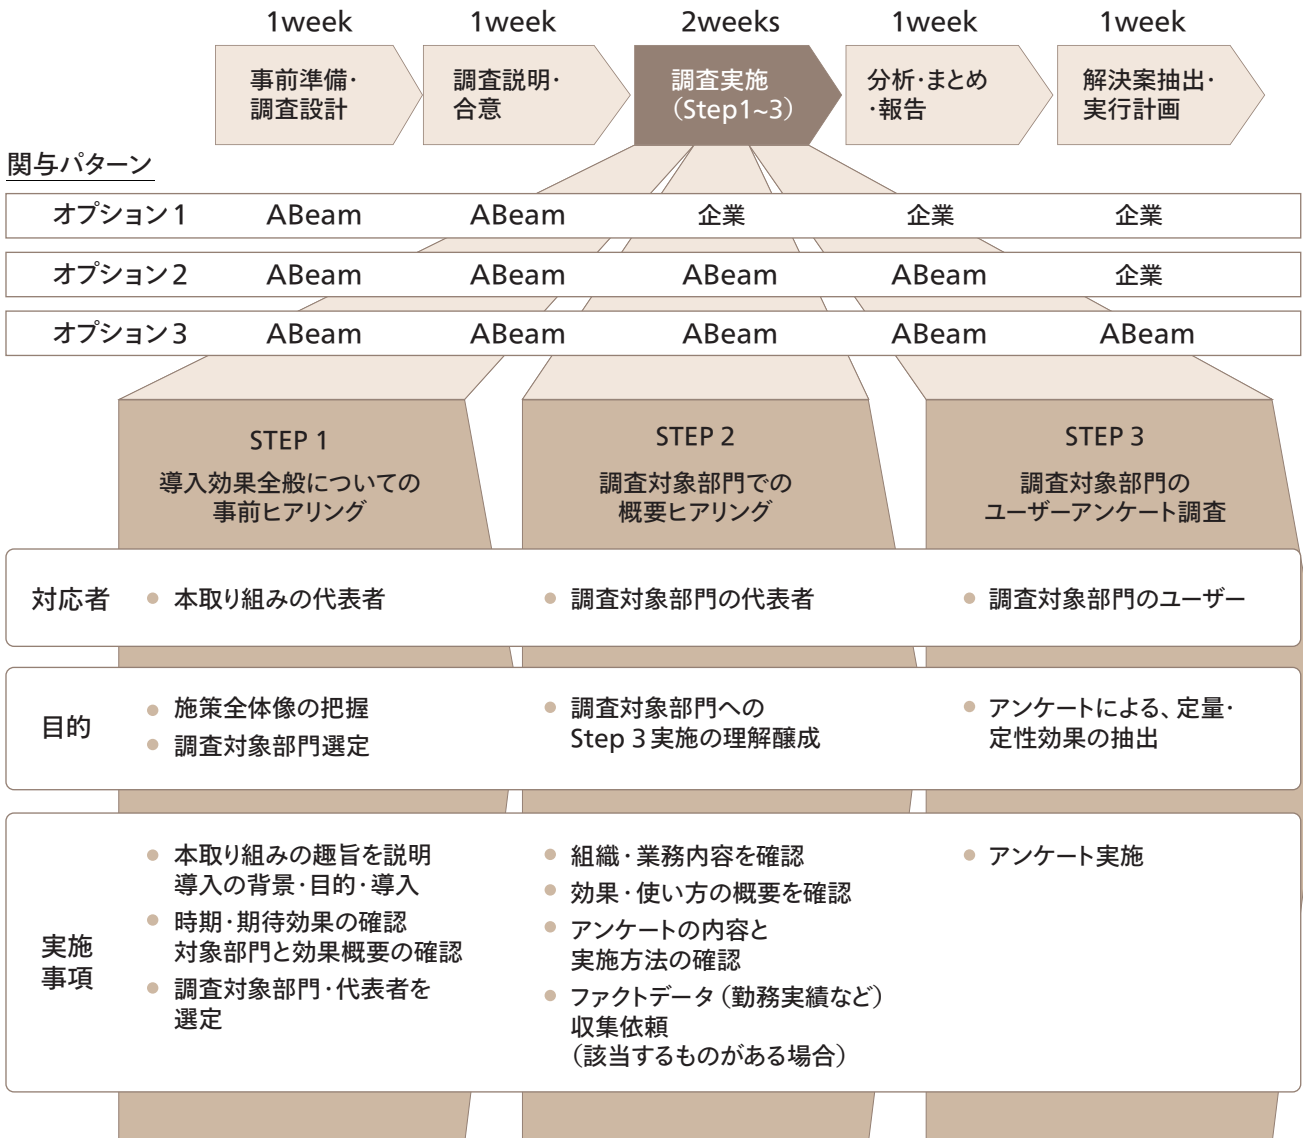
1week 1week 2weeks 1week 1week

事前準備・調査設計

調査説明・合意

調査実施（Step1~3）

分析・まとめ・報告

解決案抽出・実行計画

関与パターン

| オプション1 | ABeam | ABeam | 企業 | 企業 | 企業 |
|---|---|---|---|---|---|
| オプション2 | ABeam | ABeam | ABeam | ABeam | 企業 |
| オプション3 | ABeam | ABeam | ABeam | ABeam | ABeam |

STEP 1
導入効果全般についての事前ヒアリング

STEP 2
調査対象部門での概要ヒアリング

STEP 3
調査対象部門のユーザーアンケート調査

| | STEP 1 | STEP 2 | STEP 3 |
|---|---|---|---|
| 対応者 | ● 本取り組みの代表者 | ● 調査対象部門の代表者 | ● 調査対象部門のユーザー |
| 目的 | ● 施策全体像の把握<br>● 調査対象部門選定 | ● 調査対象部門へのStep 3 実施の理解醸成 | ● アンケートによる、定量・定性効果の抽出 |
| 実施事項 | ● 本取り組みの趣旨を説明導入の背景・目的・導入<br>● 時期・期待効果の確認対象部門と効果概要の確認<br>● 調査対象部門・代表者を選定 | ● 組織・業務内容を確認<br>● 効果・使い方の概要を確認<br>● アンケートの内容と実施方法の確認<br>● ファクトデータ（勤務実績など）収集依頼（該当するものがある場合） | ● アンケート実施 |